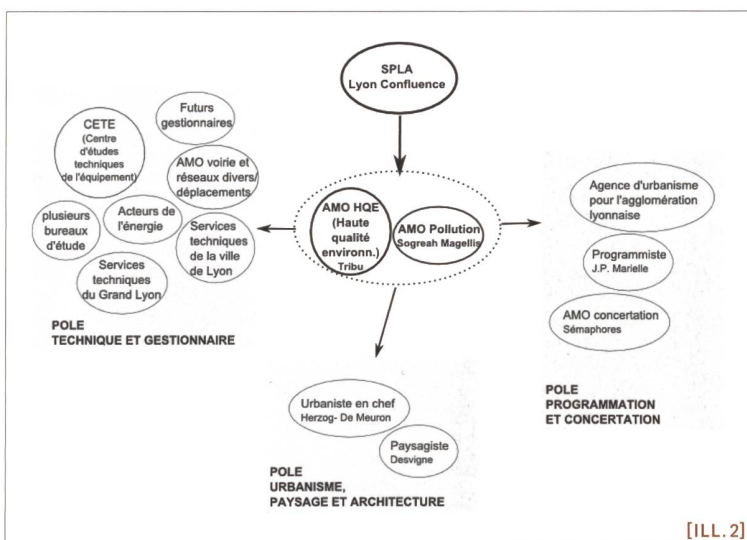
SPLA
Lyon Confluence

CETE
(Centre d'études techniques de l'équipement)

Futurs gestionnaires

AMO voirie et réseaux divers/ déplacements

plusieurs bureaux d'étude

Acteurs de l'énergie

Services techniques de la ville de Lyon

Services techniques du Grand Lyon

POLE
TECHNIQUE ET GESTIONNAIRE

AMO HQE (Haute qualité environn.)
Tribu

AMO Pollution
Sogreah Magellis

Agence d'urbanisme pour l'agglomération lyonnaise

Programmiste
J.P. Marielle

AMO concertation
Sémaphores

POLE
PROGRAMMATION
ET CONCERTATION

Urbaniste en chef
Herzog- De Meuron

Paysagiste
Desvigne

POLE
URBANISME,
PAYSAGE ET ARCHITECTURE

[ILL. 2]